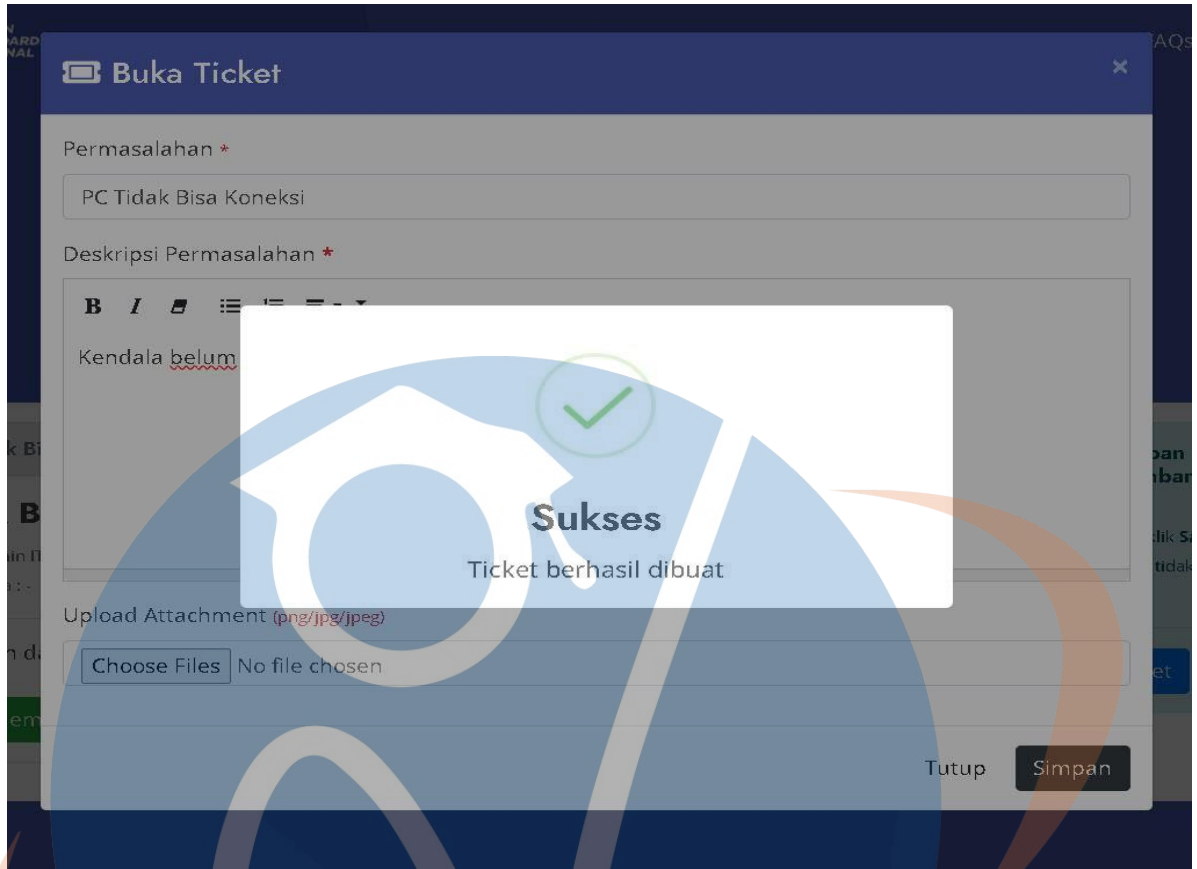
Buka Ticket

×

Permasalahan *

PC Tidak Bisa Koneksi

Deskripsi Permasalahan *

B I

Kendala belum

Sukses

Ticket berhasil dibuat

Upload Attachment (png/jpg/jpeg)

Choose Files No file chosen

Tutup Simpan